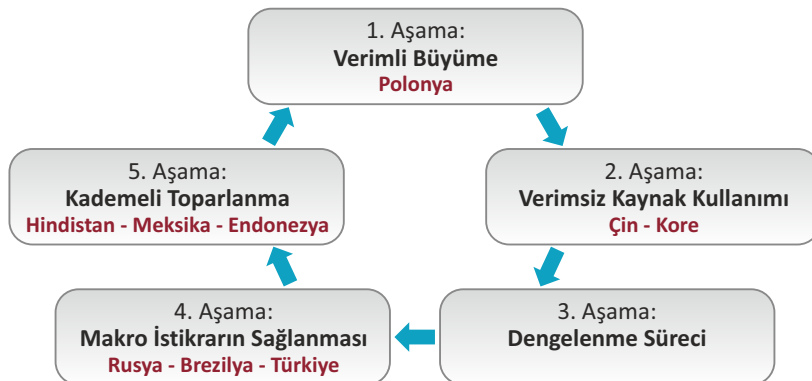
1. Aşama:
Verimli Büyüme
Polonya

2. Aşama:
Verimsiz Kaynak Kullanımı
Çin - Kore

3. Aşama:
Dengelenme Süreci

4. Aşama:
Makro İstikrarın Sağlanması
Rusya - Brezilya - Türkiye

5. Aşama:
Kademeli Toparlanma
Hindistan - Meksika - Endonezya